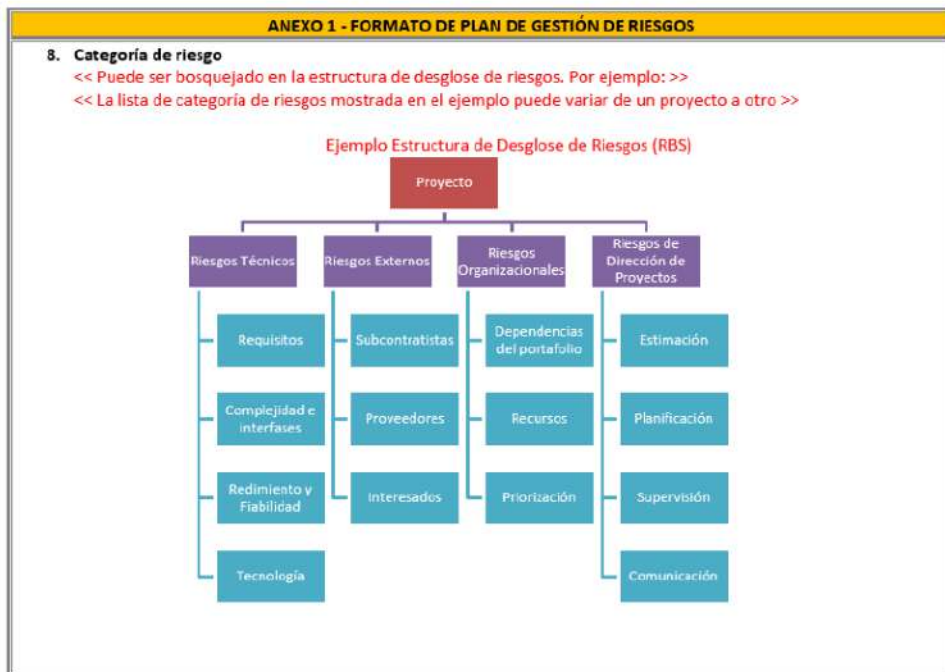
ANEXO 1 - FORMATO DE PLAN DE GESTIÓN DE RIESGOS

8. Categoría de riesgo
<< Puede ser bosquejado en la estructura de desglose de riesgos. Por ejemplo: >>
<< La lista de categoría de riesgos mostrada en el ejemplo puede variar de un proyecto a otro >>

Ejemplo Estructura de Desglose de Riesgos (RBS)

Proyecto

Riesgos Técnicos
Requisitos
Complejidad e interfases
Redimiento y Fiabilidad
Tecnología

Riesgos Externos
Subcontratistas
Proveedores
Interesados

Riesgos Organizacionales
Dependencias del portafolio
Recursos
Priorización

Riesgos de Dirección de Proyectos
Estimación
Planificación
Supervisión
Comunicación